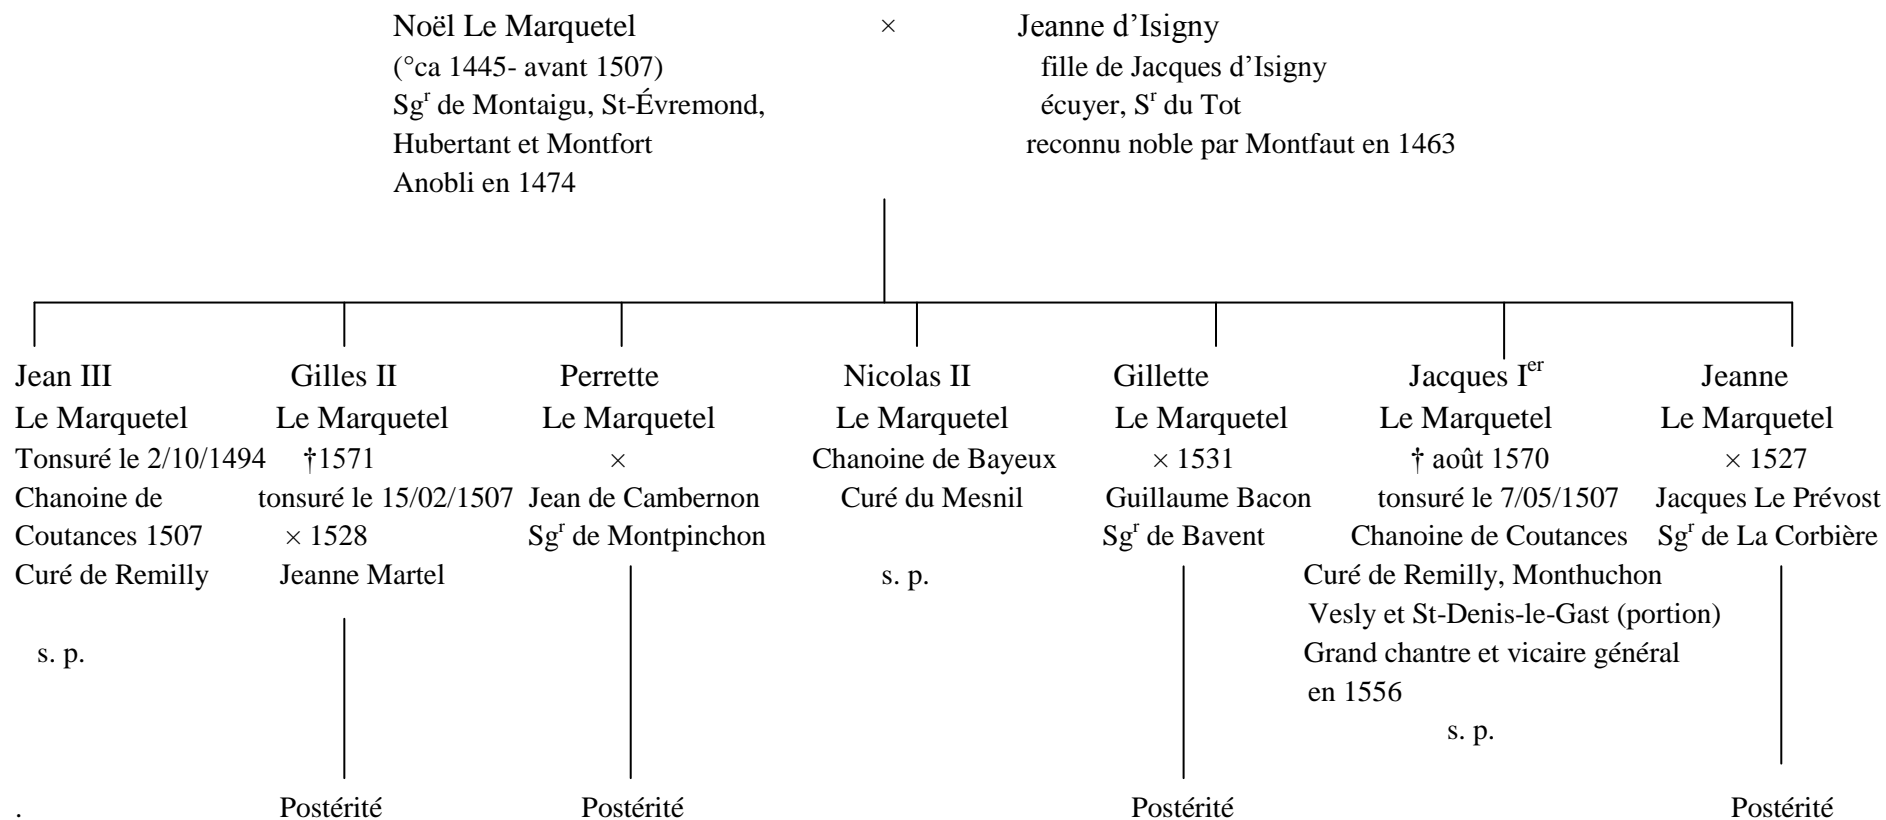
Noël Le Marquetel
(°ca 1445- avant 1507)
Sg$^r$ de Montaigu, St-Évremond, Hubertant et Montfort
Anobli en 1474

×

Jeanne d'Isigny
fille de Jacques d'Isigny
écuyer, S$^r$ du Tot
reconnu noble par Montfaut en 1463

Jean III
Le Marquetel
Tonsuré le 2/10/1494
Chanoine de Coutances 1507
Curé de Remilly

s. p.

Gilles II
Le Marquetel
†1571
tonsuré le 15/02/1507
× 1528
Jeanne Martel

Postérité

Perrette
Le Marquetel
×
Jean de Cambernon
Sg$^r$ de Montpinchon

Postérité

Nicolas II
Le Marquetel
Chanoine de Bayeux
Curé du Mesnil

s. p.

Gillette
Le Marquetel
× 1531
Guillaume Bacon
Sg$^r$ de Bavent

Postérité

Jacques I$^{er}$
Le Marquetel
† août 1570
tonsuré le 7/05/1507
Chanoine de Coutances
Curé de Remilly, Monthuchon
Vesly et St-Denis-le-Gast (portion)
Grand chantre et vicaire général en 1556

s. p.

Jeanne
Le Marquetel
× 1527
Jacques Le Prévost
Sg$^r$ de La Corbière

Postérité

.